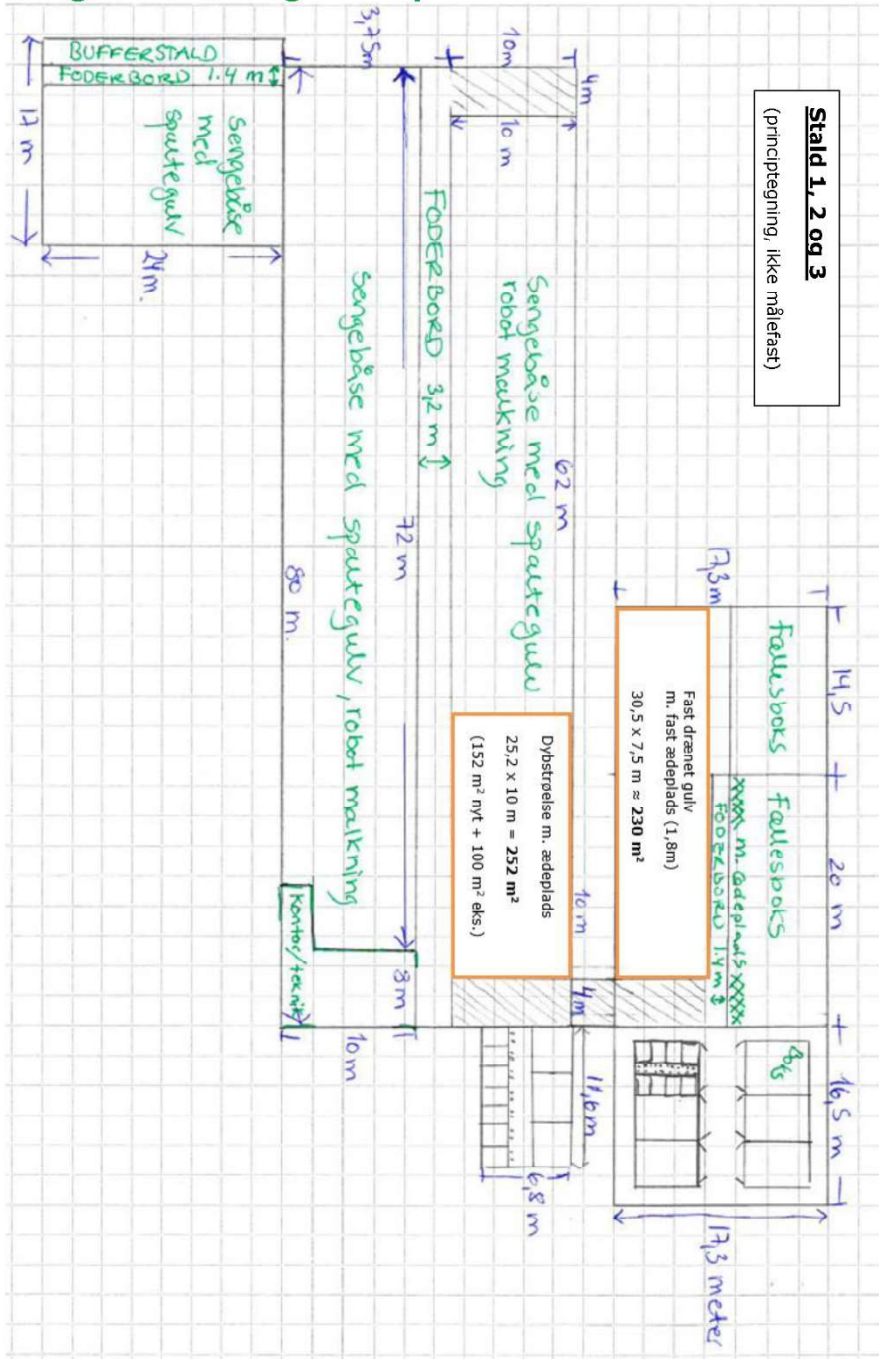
Stald 1, 2 og 3

(principtegning, ikke målefast)

BUFFERSTALD
FODERBORD 1.4 m
Sengebåse med spaltegulv
17 m
24 m.
3,75 m
10 m
4 m
10 m
Sengebåse med spaltegulv robot malkning
62 m
FODERBORD 3,2 m
Sengebåse med spaltegulv, robot malkning
72 m
80 m.
Kontor/teknik
3 m
10 m
17,3 m
Fællesboks
14,5
Fællesboks
XXXX m. ædeplads XXXX
FODERBORD 1,4 m
20 m
16,5 m
Kælv
Fast drænet gulv
m. fast ædeplads (1,8m)
30,5 x 7,5 m ≈ 230 m²
Dybstrøelse m. ædeplads
25.2 x 10 m = 252 m²
(152 m² nyt + 100 m² eks.)
10 m
4 m
11,6 m
6,8 m
17,3 meter